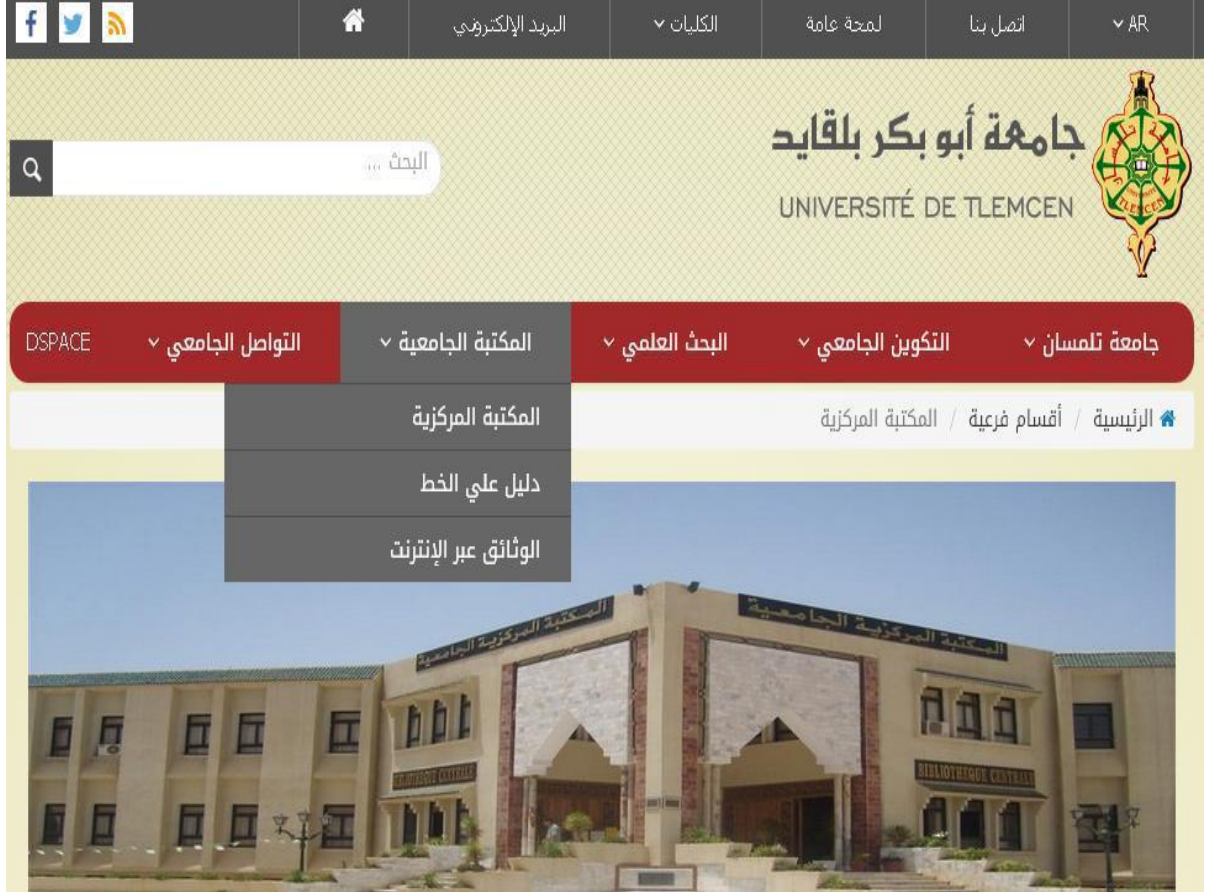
AR ⌄ اتصل بنا لمحة عامة الكليات ⌄ البريد الإلكتروني

جامعة أبو بكر بلقايد
UNIVERSITÉ DE TLEMCEN

البحث ...

جامعة تلمسان ⌄ التكوين الجامعي ⌄ البحث العلمي ⌄ المكتبة الجامعية ⌄ التواصل الجامعي ⌄ DSPACE

الرئيسية / أقسام فرعية / المكتبة المركزية

المكتبة المركزية
دليل علي الخط
الوثائق عبر الإنترنت

المكتبة المركزية الجامعية
المكتبة المركزية الجامعية
BIBLIOTHEQUE CENTRALE
BIBLIOTHEQUE CENTRALE